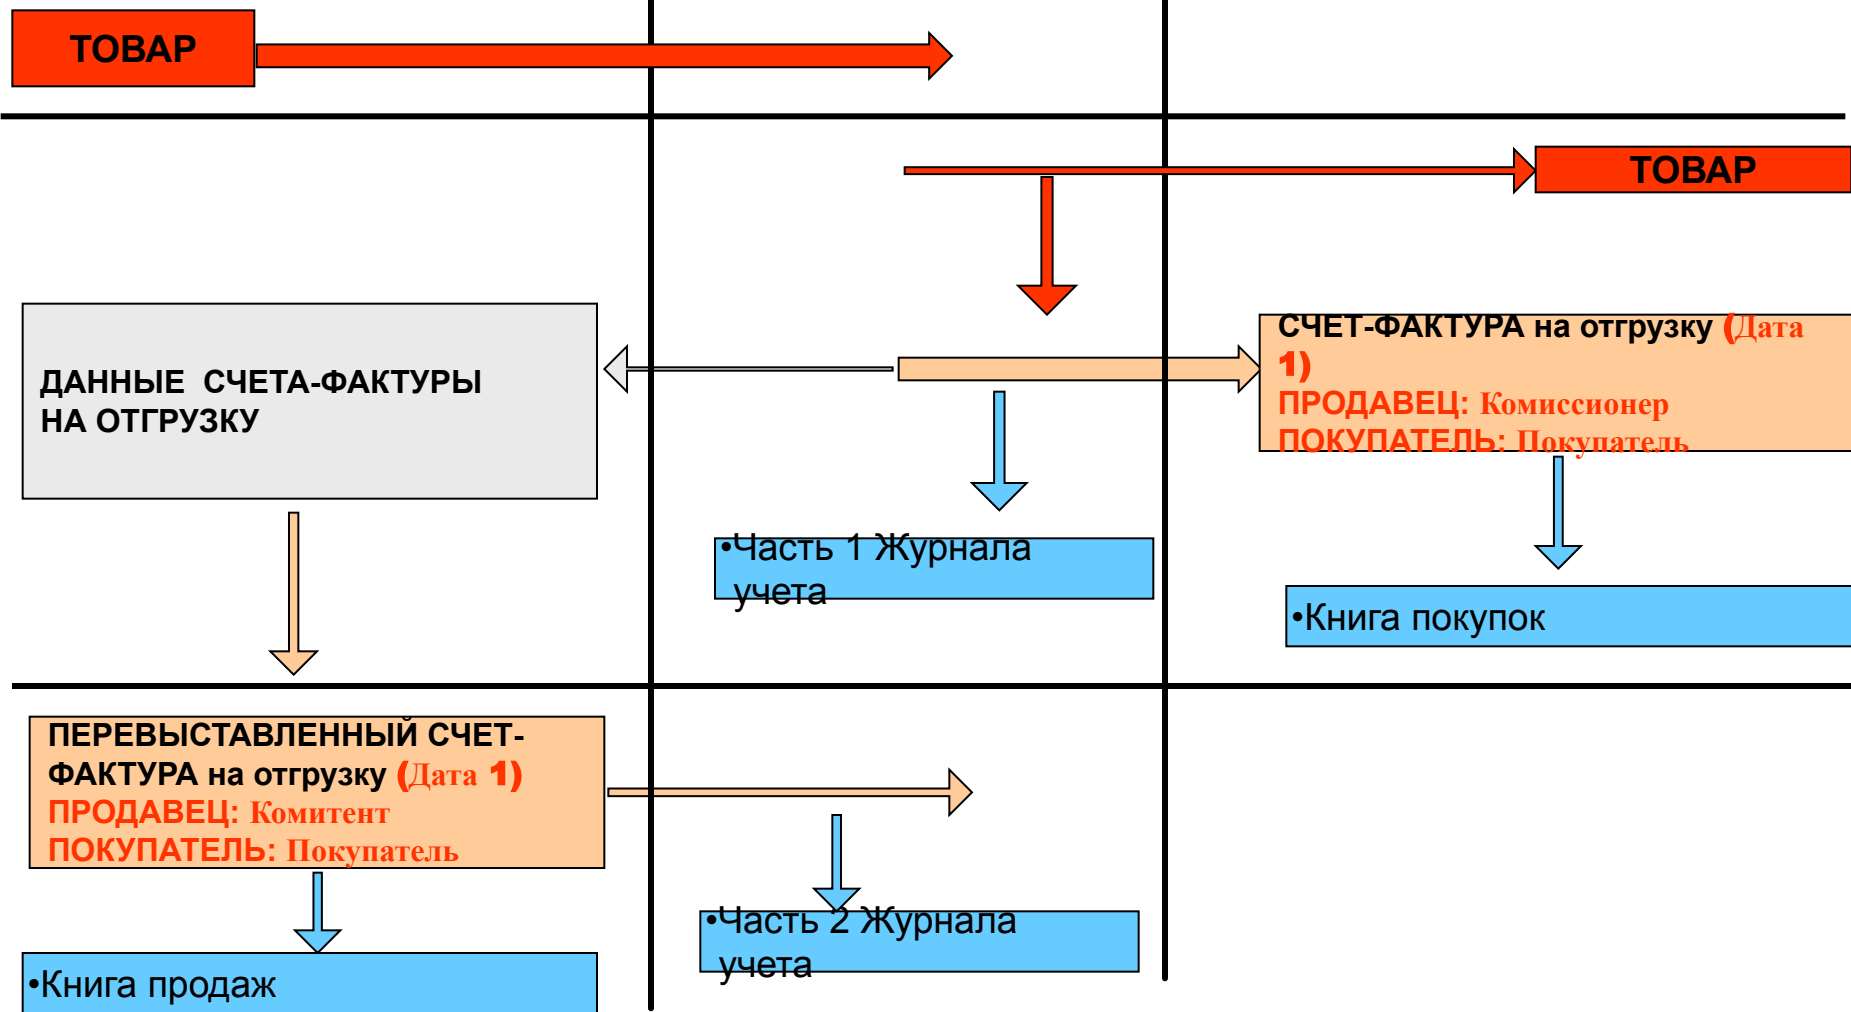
ТОВАР

ТОВАР

ДАННЫЕ СЧЕТА-ФАКТУРЫ НА ОТГРУЗКУ

СЧЕТ-ФАКТУРА на отгрузку (Дата 1)
ПРОДАВЕЦ: Комиссионер
ПОКУПАТЕЛЬ: Покупатель

•Часть 1 Журнала учета

•Книга покупок

ПЕРЕВЫСТАВЛЕННЫЙ СЧЕТ-ФАКТУРА на отгрузку (Дата 1)
ПРОДАВЕЦ: Комитент
ПОКУПАТЕЛЬ: Покупатель

•Часть 2 Журнала учета

•Книга продаж